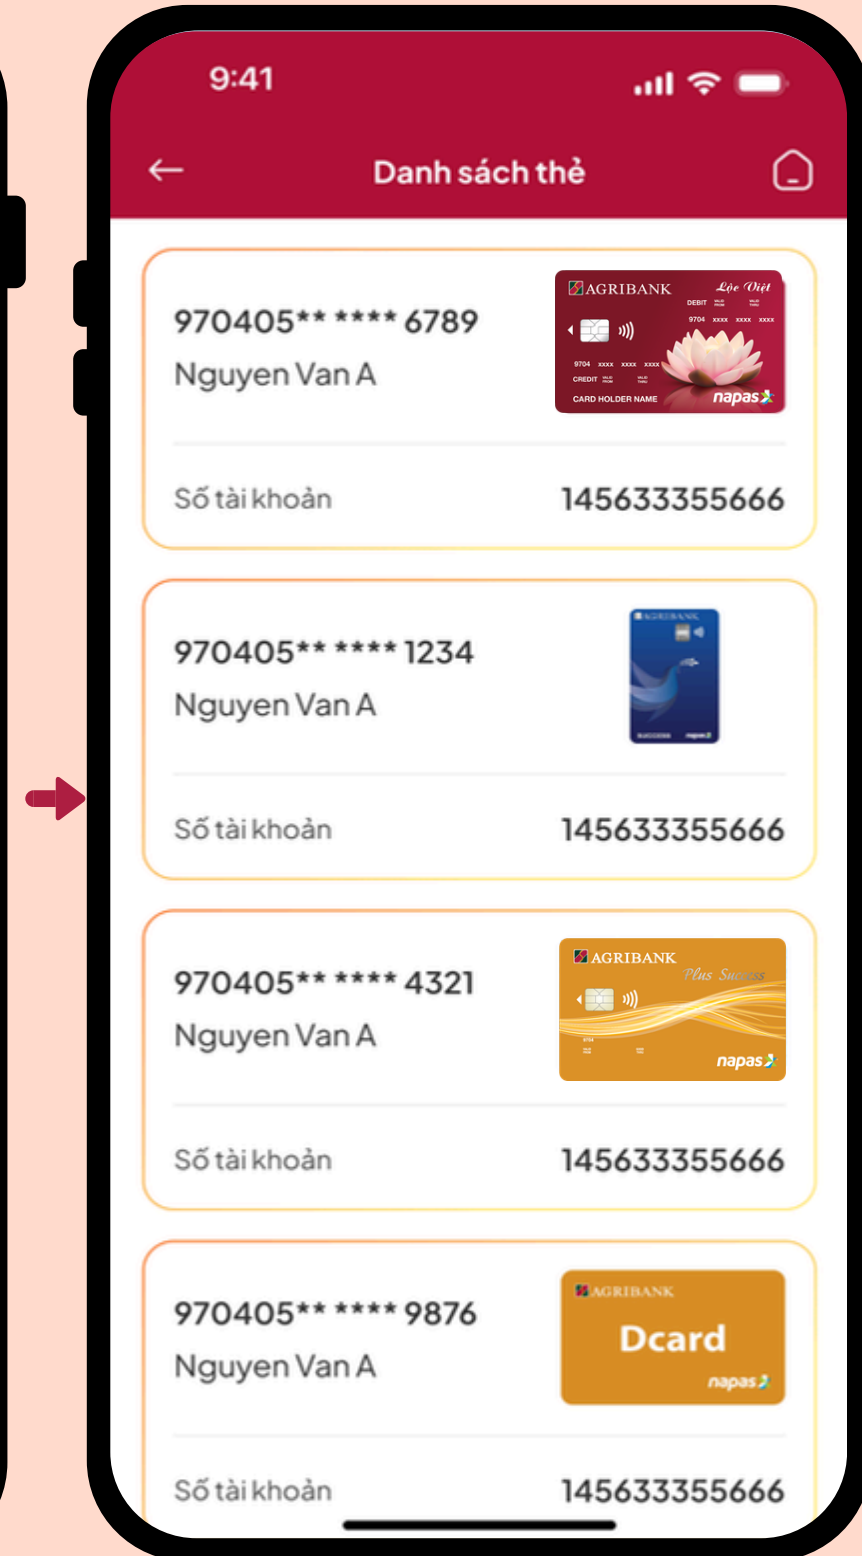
9:41

Danh sách thẻ

970405** **** 6789
Nguyen Van A

AGRIBANK Lộc Việt
DEBIT
9704 xxxx xxxx xxxx
9704 xxxx xxxx xxxx
CREDIT
CARD HOLDER NAME
napas

Số tài khoản 145633355666

970405** **** 1234
Nguyen Van A

Số tài khoản 145633355666

970405** **** 4321
Nguyen Van A

AGRIBANK Plus Success
napas

Số tài khoản 145633355666

970405** **** 9876
Nguyen Van A

AGRIBANK
Dcard
napas

Số tài khoản 145633355666